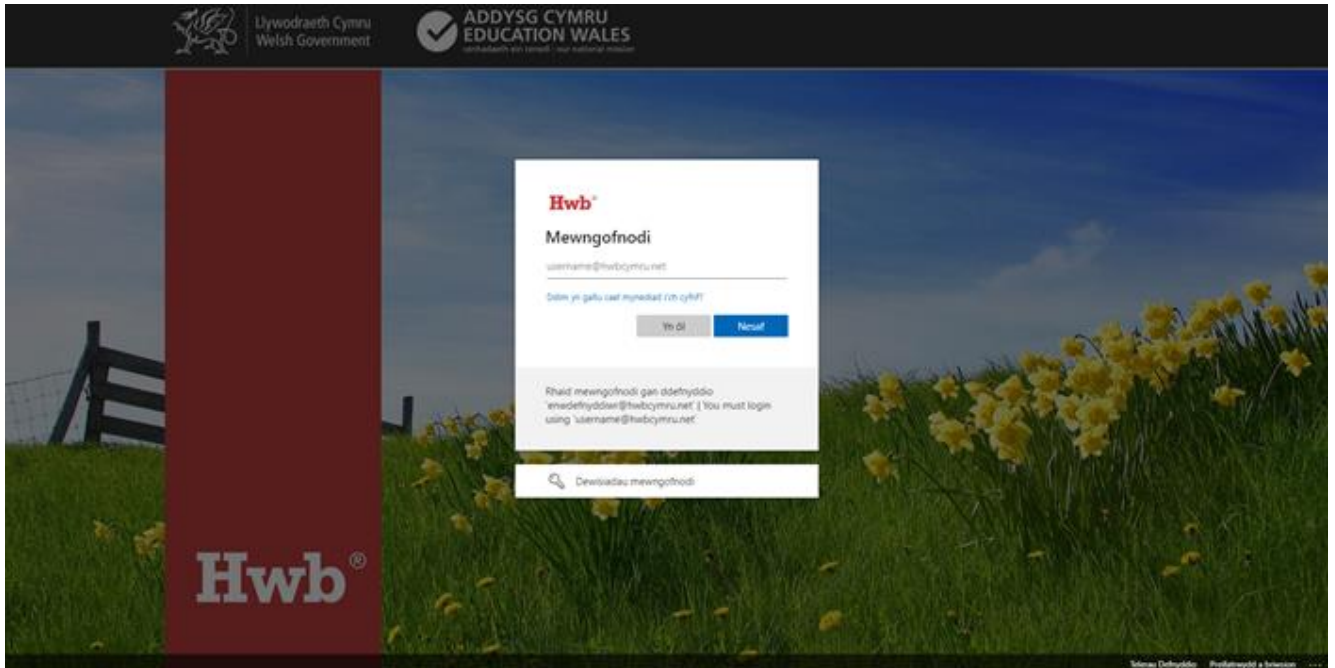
Llywodraeth Cymru
Welsh Government

ADDYSG CYMRU
EDUCATION WALES
cenhadaeth ein cenedl : our national mission

Hwb®

Mewngofnodi

username@hwbcymru.net

Ddim yn gallu cael mynediad i'ch cyfrif?

Yn ôl

Nesaf

Rhaid mewngofnodi gan ddefnyddio 'enwdefnyddiwr@hwbcymru.net' | You must login using 'username@hwbcymru.net'

Dewisiadau mewngofnodi

Hwb®

Telerau Defnyddio Preifatrwydd a briwsion ...